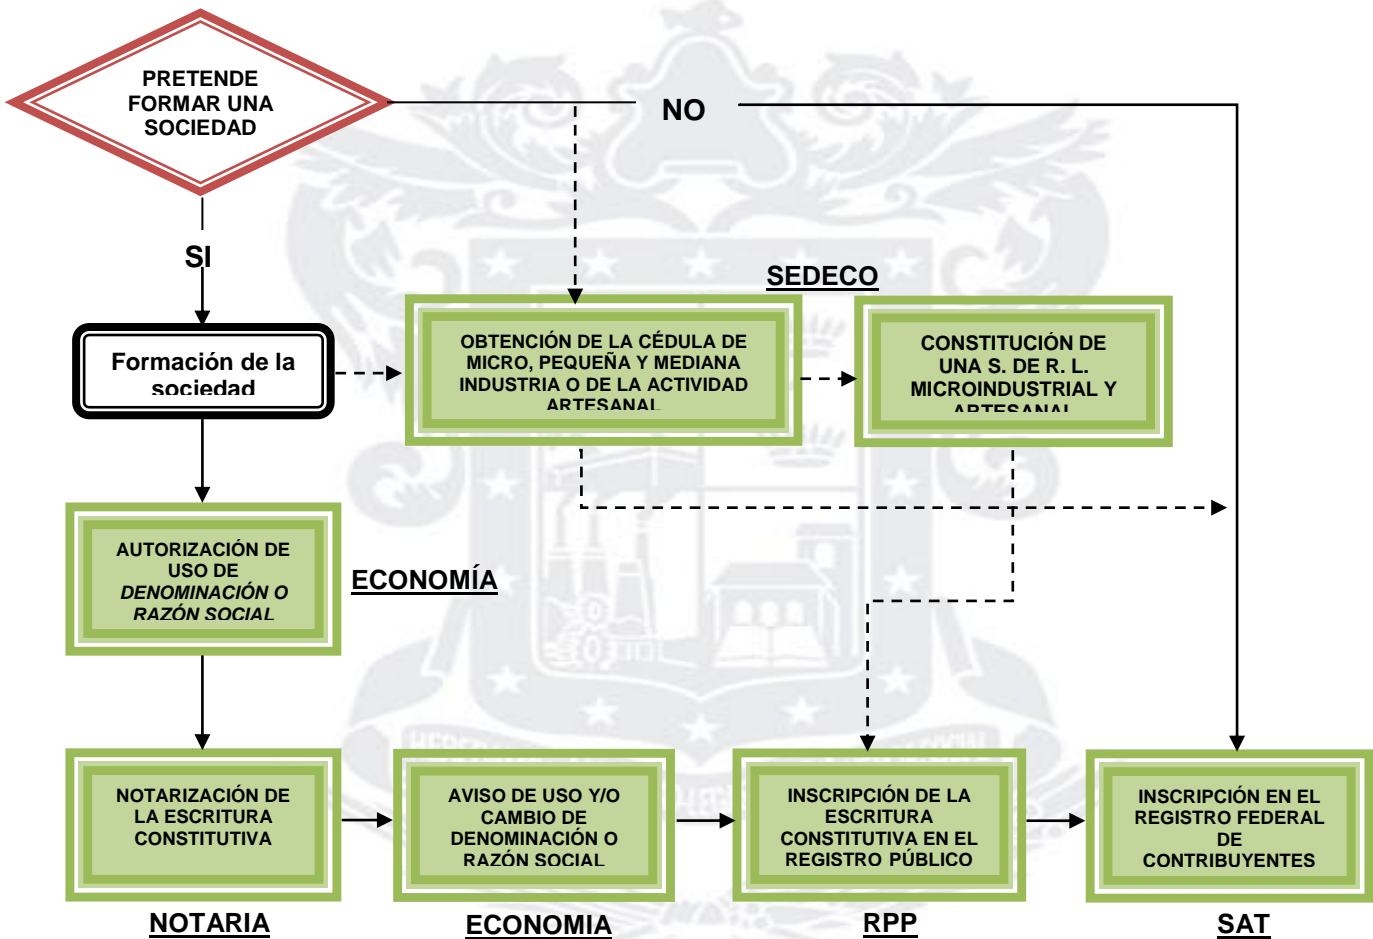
PRETENDE FORMAR UNA SOCIEDAD

NO

SI

SEDECO

Formación de la sociedad

OBTENCIÓN DE LA CÉDULA DE MICRO, PEQUEÑA Y MEDIANA INDUSTRIA O DE LA ACTIVIDAD ARTESANAL

CONSTITUCIÓN DE UNA S. DE R. L. MICROINDUSTRIAL Y ARTESANAL

AUTORIZACIÓN DE USO DE *DENOMINACIÓN O RAZÓN SOCIAL*

ECONOMÍA

NOTARIZACIÓN DE LA ESCRITURA CONSTITUTIVA

AVISO DE USO Y/O CAMBIO DE DENOMINACIÓN O RAZÓN SOCIAL

INSCRIPCIÓN DE LA ESCRITURA CONSTITUTIVA EN EL REGISTRO PÚBLICO

INSCRIPCIÓN EN EL REGISTRO FEDERAL DE CONTRIBUYENTES

NOTARIA

ECONOMIA

RPP

SAT